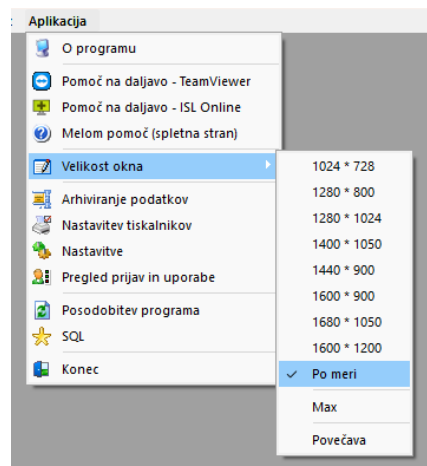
Aplikacija

O programu

Pomoč na daljavo - TeamViewer

Pomoč na daljavo - ISL Online

Melom pomoč (spletna stran)

Velikost okna

Arhiviranje podatkov

Nastavitev tiskalnikov

Nastavitve

Pregled prijav in uporabe

Posodobitev programa

SQL

Konec

1024 * 728

1280 * 800

1280 * 1024

1400 * 1050

1440 * 900

1600 * 900

1680 * 1050

1600 * 1200

Po meri

Max

Povečava